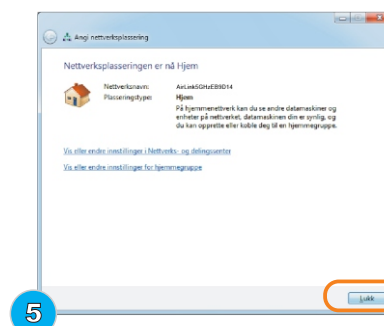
Angi nettverksplassering

Nettverksplasseringen er nå Hjem

Nettverksnavn: AirLinkSGHzEB9D14
Plasseringstype: Hjem
På hjemmenettverk kan du se andre datamaskiner og enheter på nettverket, datamaskinen din er synlig, og du kan opprette eller koble deg til en hjemmegruppe.

Vis eller endre innstillinger i Nettverks- og delingssenter

Vis eller endre innstillinger for hjemmegruppe

Lukk

5